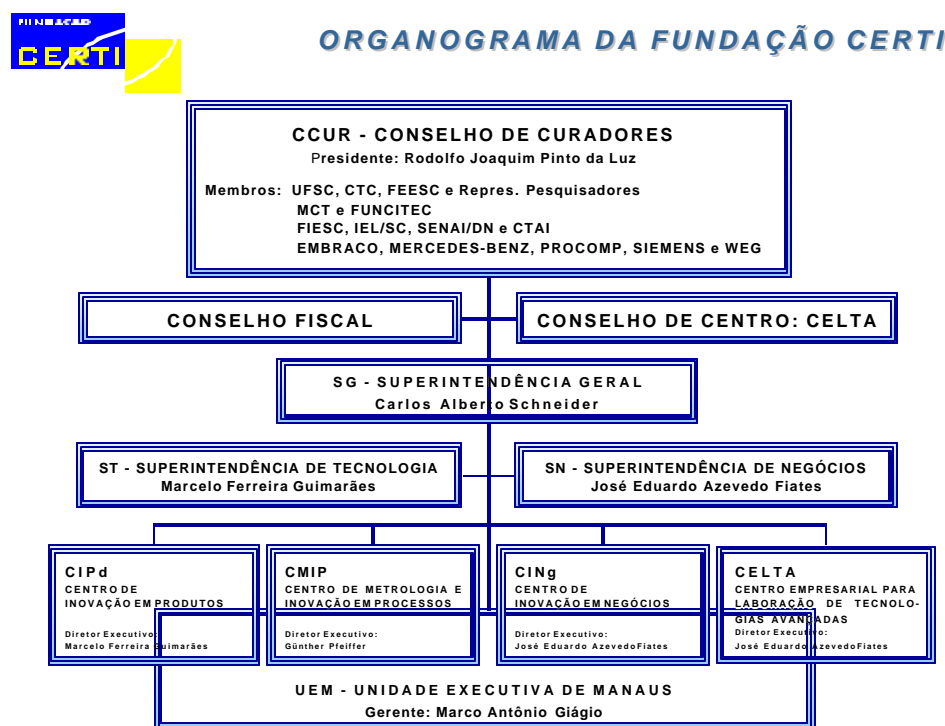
FUNDAÇÃO
CERTI

ORGANOGRAMA DA FUNDAÇÃO CERTI

CCUR - CONSELHO DE CURADORES
Presidente: Rodolfo Joaquim Pinto da Luz

Membros: UFSC, CTC, FEESC e Repres. Pesquisadores
MCT e FUNCITEC
FIESC, IEL/SC, SENAI/DN e CTAI
EMBRACO, MERCEDES-BENZ, PROCOMP, SIEMENS e WEG

CONSELHO FISCAL

CONSELHO DE CENTRO: CELTA

SG - SUPERINTENDÊNCIA GERAL
Carlos Alberto Schneider

ST - SUPERINTENDÊNCIA DE TECNOLOGIA
Marcelo Ferreira Guimarães

SN - SUPERINTENDÊNCIA DE NEGÓCIOS
José Eduardo Azevedo Fiates

CIPd
CENTRO DE INOVAÇÃO EM PRODUTOS
Diretor Executivo:
Marcelo Ferreira Guimarães

CMIP
CENTRO DE METROLOGIA E INOVAÇÃO EM PROCESSOS
Diretor Executivo:
Günther Pfeiffer

CINg
CENTRO DE INOVAÇÃO EM NEGÓCIOS
Diretor Executivo:
José Eduardo AzevedoFiates

CELTA
CENTRO EMPRESARIAL PARA LABORAÇÃO DE TECNOLOGIAS AVANÇADAS
Diretor Executivo:
José Eduardo AzevedoFiates

UEM - UNIDADE EXECUTIVA DE MANAUS
Gerente: Marco Antônio Giágio